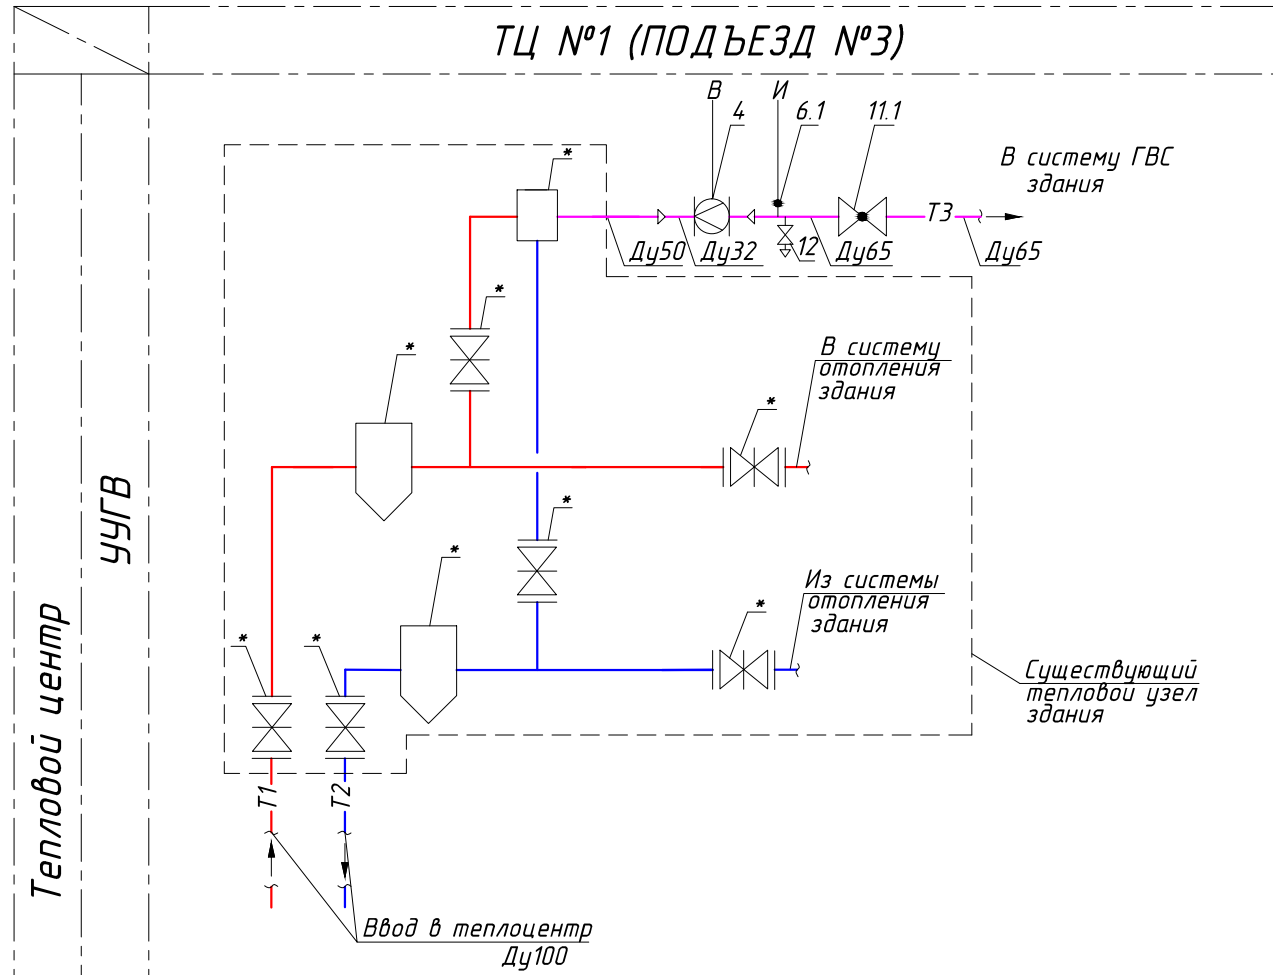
ТЦ №1 (ПОДЪЕЗД №3)

Тепловой центр

УУГВ

В

4

И

6.1

11.1

*

В систему ГВС здания

Т3

Ду50

Ду32

12

Ду65

Ду65

*

*

В систему отопления здания

*

*

*

Из системы отопления здания

*

*

*

Существующий тепловой узел здания

Т1

Т2

Ввод в теплоцентр Ду100